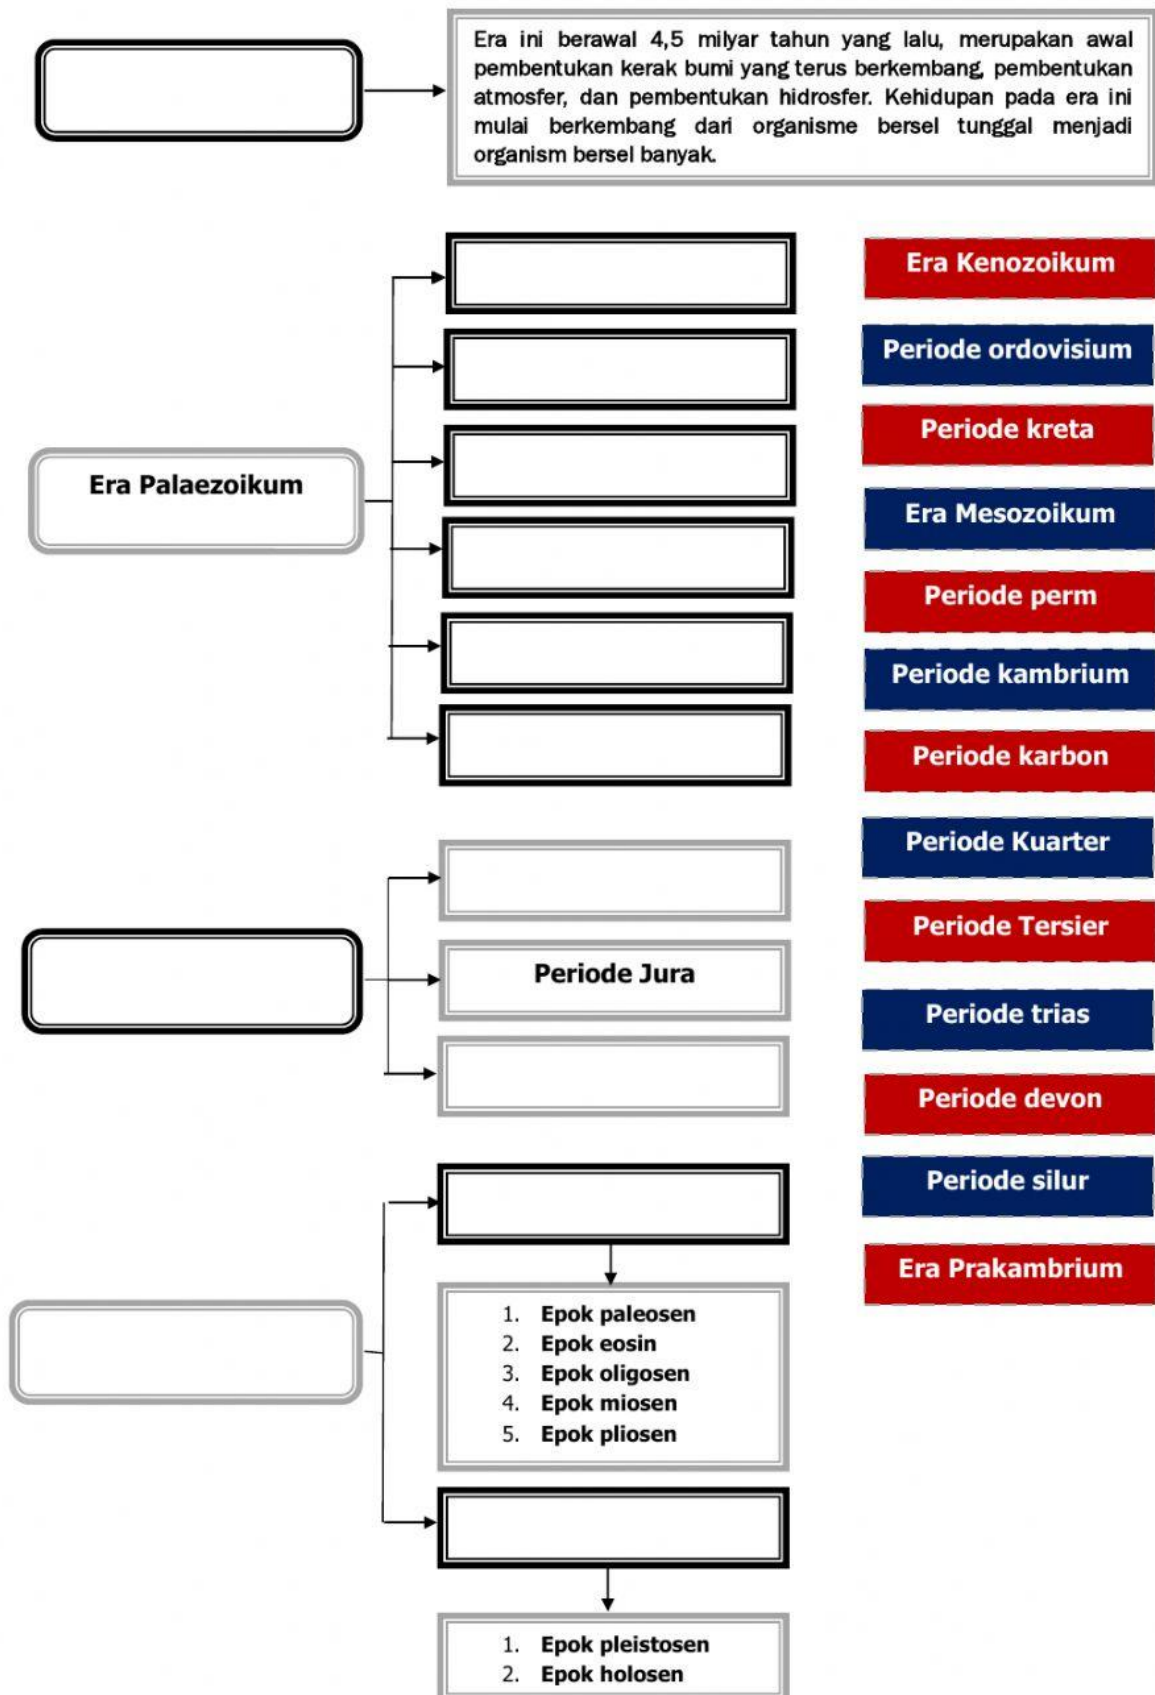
Era ini berawal 4,5 milyar tahun yang lalu, merupakan awal pembentukan kerak bumi yang terus berkembang, pembentukan atmosfer, dan pembentukan hidrosfer. Kehidupan pada era ini mulai berkembang dari organisme bersel tunggal menjadi organism bersel banyak.

Era Palaezoikum

Periode Jura

1. Epok paleosen
2. Epok eosin
3. Epok oligosen
4. Epok miosen
5. Epok pliosen

1. Epok pleistosen
2. Epok holosen

Era Kenozoikum
Periode ordovisium
Periode kreta
Era Mesozoikum
Periode perm
Periode kambrium
Periode karbon
Periode Kuarter
Periode Tersier
Periode trias
Periode devon
Periode silur
Era Prakambrium